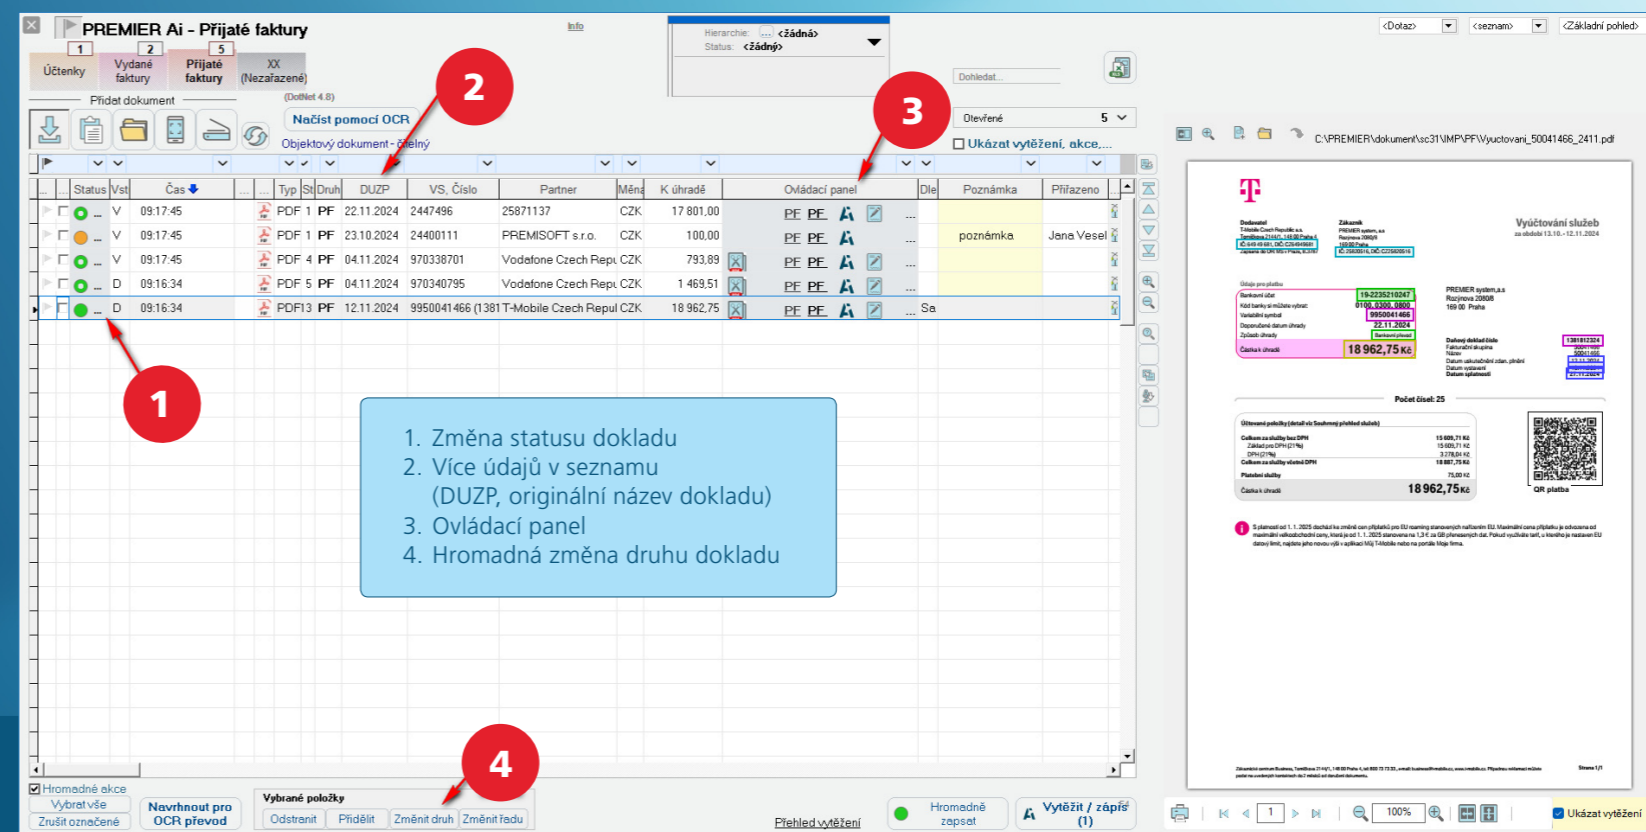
PREMIER Ai - Přijaté faktury

Info

Hierarchie: ... <žádná>
Status: <žádný>

<Dotaz> <seznam> <Základní pohled>

1 Účtenky
2 Vydané faktury
5 Přijaté faktury
XX (Nezařazené)

Přidat dokument
(DotNet 4.8)
Načíst pomocí OCR
Objektový dokument - čelný

Dohledat...
Otevřené 5
Ukázat vytěžení, akce,...

C:\PREMIER\dokument\sc31\IMP\PF\Vyuctovani_50041466_2411.pdf

| Status | Vst | Čas | Typ | St | Druh | DUZP | VS, Číslo | Partner | Měna | K úhradě | Ovládací panel | Dle | Poznámka | Přiřazeno |
|---|---|---|---|---|---|---|---|---|---|---|---|---|---|---|
| ... | V | 09:17:45 | PDF | 1 | PF | 22.11.2024 | 2447496 | 25871137 | CZK | 17 801,00 | PF PF ... | | | |
| ... | V | 09:17:45 | PDF | 1 | PF | 23.10.2024 | 24400111 | PREMISOFT s.r.o. | CZK | 100,00 | PF PF ... | | poznámka | Jana Vesel |
| ... | V | 09:17:45 | PDF | 4 | PF | 04.11.2024 | 970338701 | Vodafone Czech Repu | CZK | 793,89 | PF PF ... | | | |
| ... | D | 09:16:34 | PDF | 5 | PF | 04.11.2024 | 970340795 | Vodafone Czech Repu | CZK | 1 469,51 | PF PF ... | | | |
| ... | D | 09:16:34 | PDF | 13 | PF | 12.11.2024 | 9950041466 (1381 | T-Mobile Czech Repul | CZK | 18 962,75 | PF PF ... | Sa | | |

1. Změna statusu dokladu
2. Více údajů v seznamu (DUZP, originální název dokladu)
3. Ovládací panel
4. Hromadná změna druhu dokladu

Vyúčtování služeb
18 962,75 Kč
Počet čísel: 25
18 962,75 Kč
QR platba

Hromadné akce
Vybrat vše
Zrušit označené
Navrhnout pro OCR převod
Vybrané položky
Odstranit
Přidělit
Změnit druh
Změnit řadu
Přehled vytěžení
Hromadně zapsat
Vytěžit / zápis (1)
100%
Ukázat vytěžení